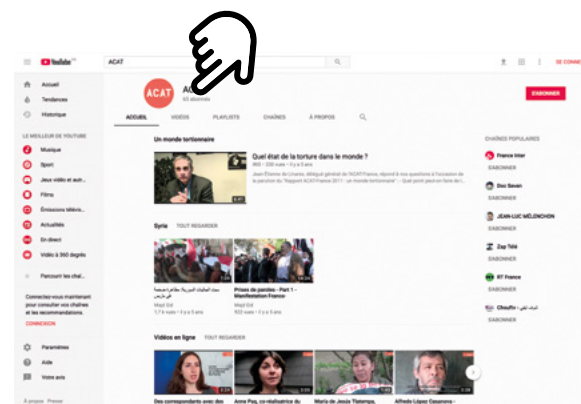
YouTube FR

ACAT

S'E CONNE

Accueil

Tendances

Historique

LE MEILLEUR DE YOUTUBE

Musique

Sport

Jeux vidéo et autr...

Films

Émissions télévis...

Actualités

En direct

Vidéo à 360 degrés

Parcourir les chai...

Connectez-vous maintenant pour consulter vos chaînes et les recommandations.

CONNEXION

Paramètres

Aide

Votre avis

À propos Presse

ACAT

63 abonnés

S'ABONNER

ACCUEIL

VIDÉOS

PLAYLISTS

CHAÎNES

À PROPOS

Un monde tortionnaire

Quel état de la torture dans le monde ?

ACAT · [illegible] vues · il y a 6 ans

Jean-Étienne de Linares, délégué général de l'ACAT-France, répond à les questions à l'occasion de la parution du "Rapport ACAT-France 2011 : un monde tortionnaire". Quel point peut-on faire de l...

6:47

Syrie

TOUT REGARDER

بيان الهيئات السورية لمناهضة التعذيب في باريس

Majd Ed

1,7 k vues · il y a 5 ans

Prises de paroles - Part 1 - Manifestation France-

Majd Ed

933 vues · il y a 5 ans

10:04

Vidéos en ligne

TOUT REGARDER

Des correspondants avec des

Anne Pas, co-réalisatrice du

María de Jesús Tlatempa,

Alfredo López Casanova -

CHAÎNES POPULAIRES

France Inter

S'ABONNER

Doc Seven

S'ABONNER

JEAN-LUC MÉLENCHON

S'ABONNER

Zap Télé

S'ABONNER

RT France

S'ABONNER

Chouftv - شوف تيفي

S'ABONNER